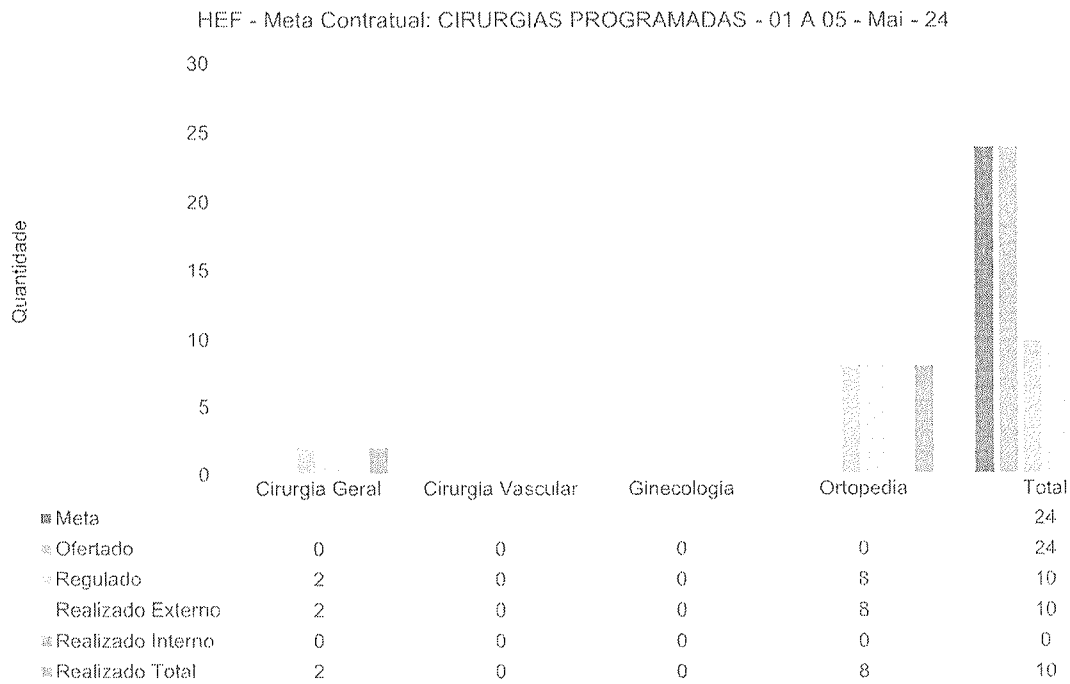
HEF - Meta Contratual: CIRURGIAS PROGRAMADAS - 01 A 05 - Mai - 24

Quantidade

30
25
20
15
10
5
0

| | Cirurgia Geral | Cirurgia Vascular | Ginecologia | Ortopedia | Total |
|---|---|---|---|---|---|
| Meta | | | | | 24 |
| Ofertado | 0 | 0 | 0 | 0 | 24 |
| Regulado | 2 | 0 | 0 | 8 | 10 |
| Realizado Externo | 2 | 0 | 0 | 8 | 10 |
| Realizado Interno | 0 | 0 | 0 | 0 | 0 |
| Realizado Total | 2 | 0 | 0 | 8 | 10 |